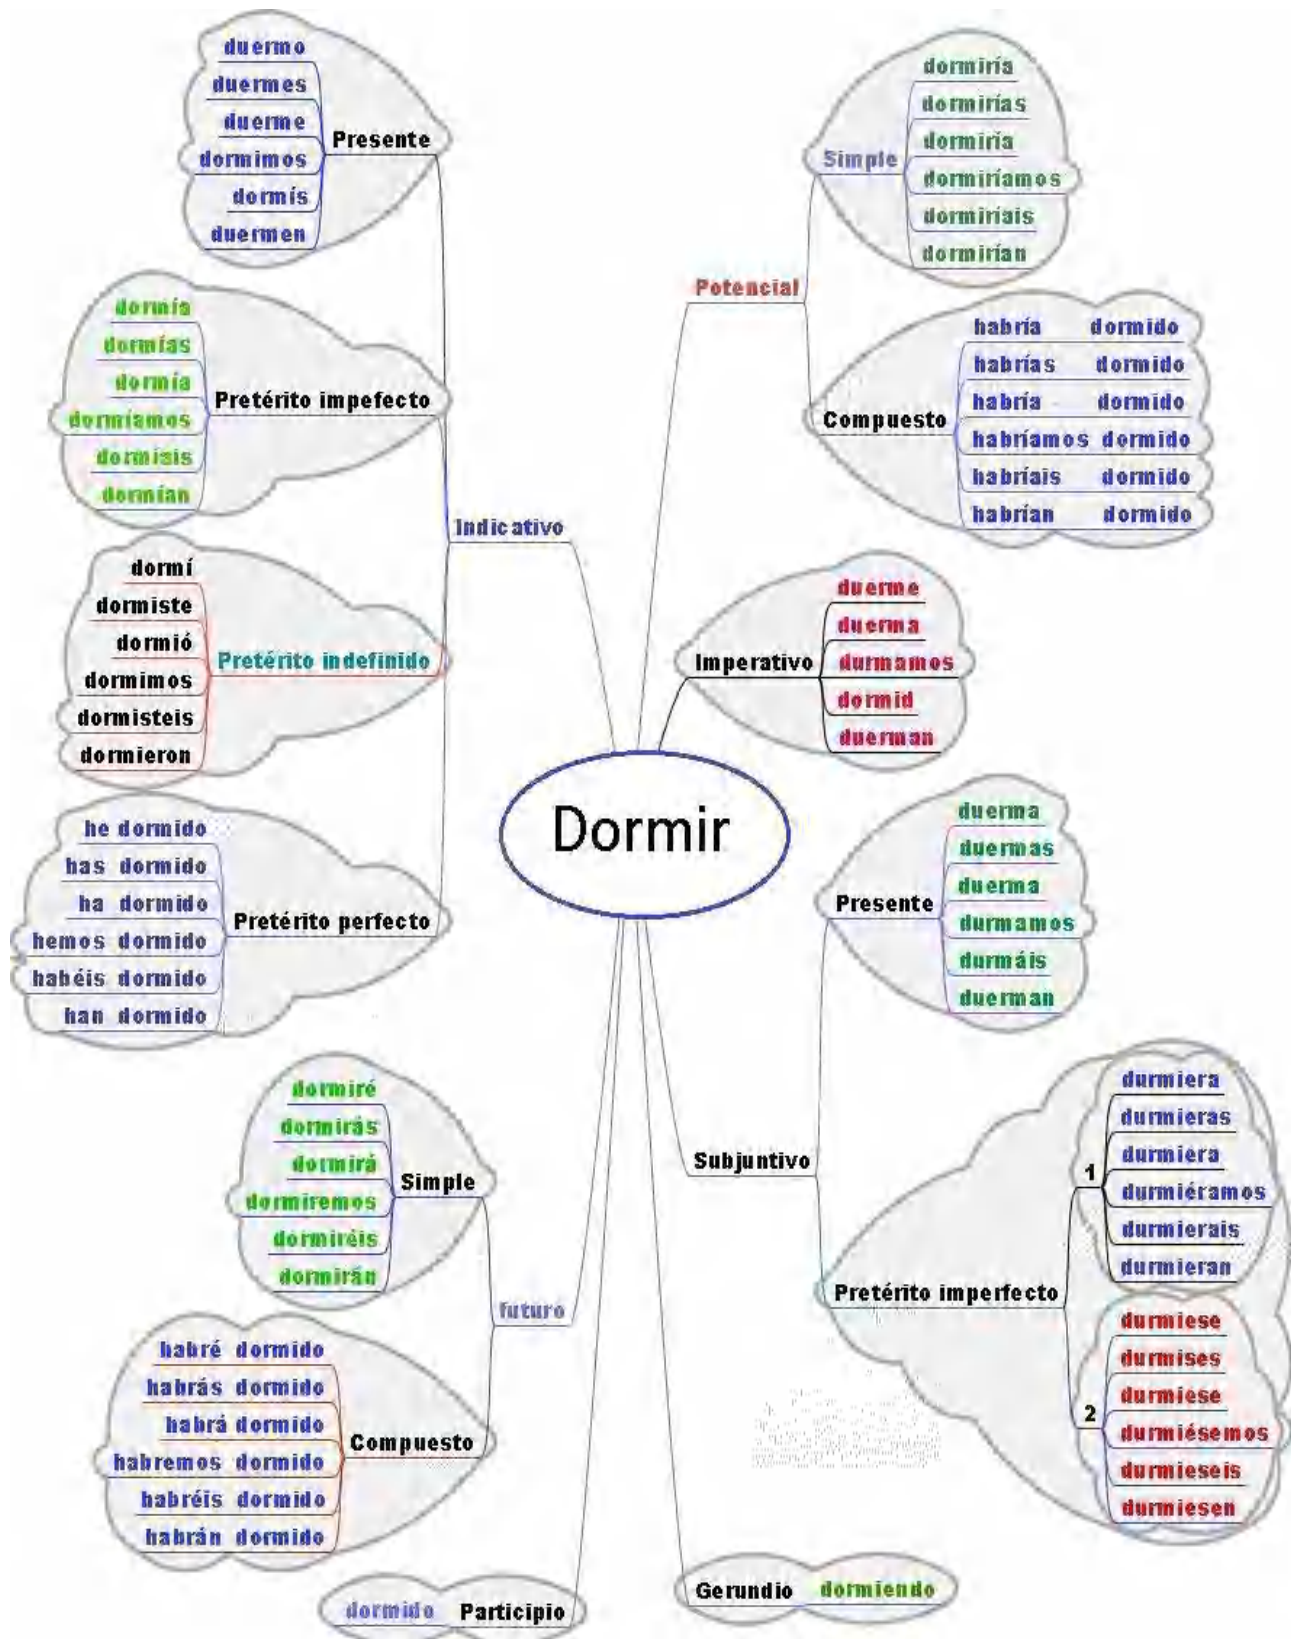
Dormir

Indicativo

Presente
duermo
duermes
duerme
dormimos
dormís
duermen

Pretérito impefecto
dormía
dormías
dormía
dormíamos
dormíais
dormían

Pretérito indefinido
dormí
dormiste
durmió
dormimos
dormisteis
durmieron

Pretérito perfecto
he dormido
has dormido
ha dormido
hemos dormido
habéis dormido
han dormido

futuro

Simple
dormiré
dormirás
dormirá
dormiremos
dormiréis
dormirán

Compuesto
habré dormido
habrás dormido
habrá dormido
habremos dormido
habréis dormido
habrán dormido

dormido Participio

Potencial

Simple
dormiría
dormirías
dormiría
dormiríamos
dormiríais
dormirían

Compuesto
habría dormido
habrías dormido
habría dormido
habríamos dormido
habríais dormido
habrían dormido

Imperativo
duerme
duerma
durmamos
dormid
duerman

Subjuntivo

Presente
duerma
duermas
duerma
durmamos
durmáis
duerman

Pretérito imperfecto
1
durmiera
durmieras
durmiera
durmiéramos
durmierais
durmieran
2
durmiese
durmises
durmiese
durmiésemos
durmieseis
durmiesen

Gerundio durmiendo